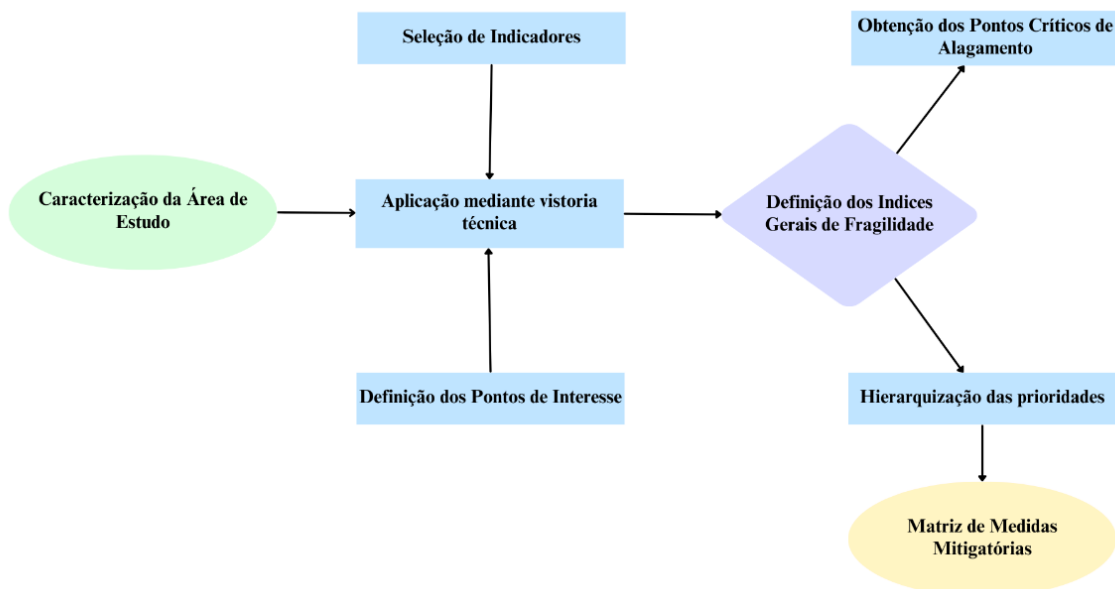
Seleção de Indicadores

Obtenção dos Pontos Críticos de Alagamento

Caracterização da Área de Estudo

Aplicação mediante vistoria técnica

Definição dos Indices Gerais de Fragilidade

Definição dos Pontos de Interesse

Hierarquização das prioridades

Matriz de Medidas Mitigatórias